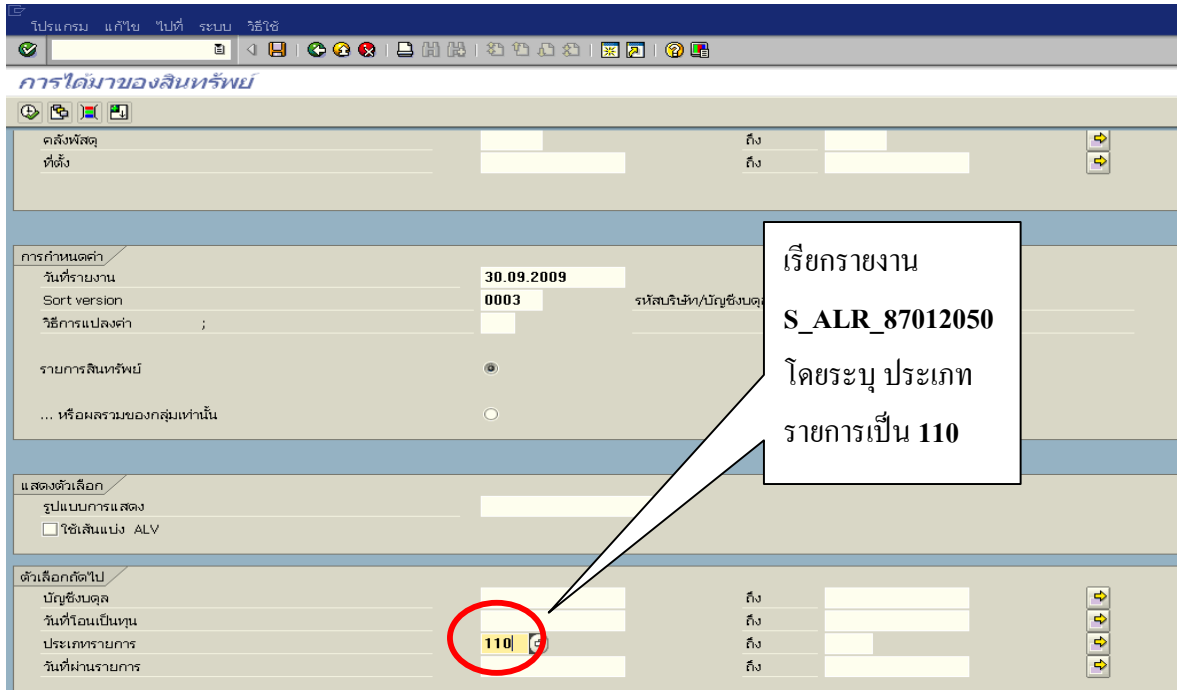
โปรแกรม แก้ไข ไปที่ ระบบ วิธีใช้

การได้มาของสินทรัพย์

คลังพัสดุ ถึง
ที่ตั้ง ถึง

การกำหนดค่า
วันที่รายงาน 30.09.2009
Sort version 0003 รหัสบริษัท/บัญชีงบดุล
วิธีการแปลงค่า ;

รายการสินทรัพย์

... หรือผลรวมของกลุ่มเท่านั้น

แสดงตัวเลือก
รูปแบบการแสดง
ใช้เส้นแบ่ง ALV

ตัวเลือกถัดไป
บัญชีงบดุล ถึง
วันที่โอนเป็นทุน ถึง
ประเภทรายการ 110 ถึง
วันที่ผ่านรายการ ถึง

เรียกรายงาน
S_ALR_87012050
โดยระบุ ประเภทรายการเป็น 110